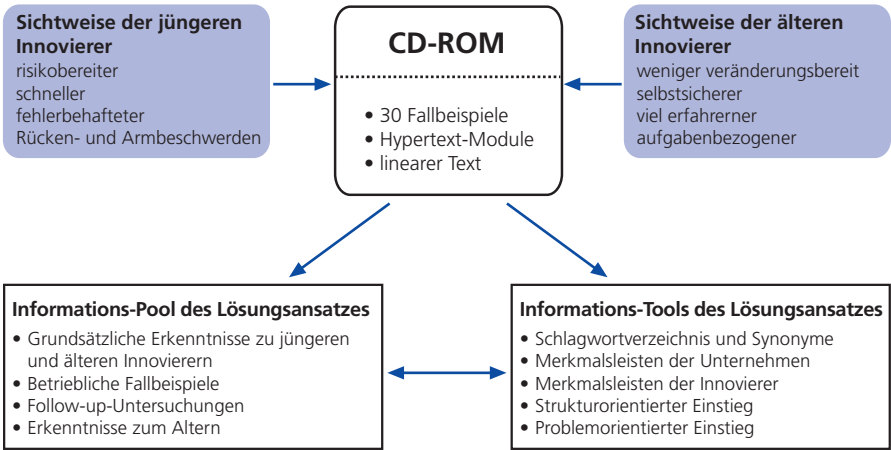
**Sichtweise der jüngeren Innovierer**
risikobereiter
schneller
fehlerbehafteter
Rücken- und Armbeschwerden

**CD-ROM**

• 30 Fallbeispiele
• Hypertext-Module
• linearer Text

**Sichtweise der älteren Innovierer**
weniger veränderungsbereit
selbstsicherer
viel erfahrerner
aufgabenbezogener

**Informations-Pool des Lösungsansatzes**
• Grundsätzliche Erkenntnisse zu jüngeren und älteren Innovierern
• Betriebliche Fallbeispiele
• Follow-up-Untersuchungen
• Erkenntnisse zum Altern

**Informations-Tools des Lösungsansatzes**
• Schlagwortverzeichnis und Synonyme
• Merkmalsleisten der Unternehmen
• Merkmalsleisten der Innovierer
• Strukturorientierter Einstieg
• Problemorientierter Einstieg